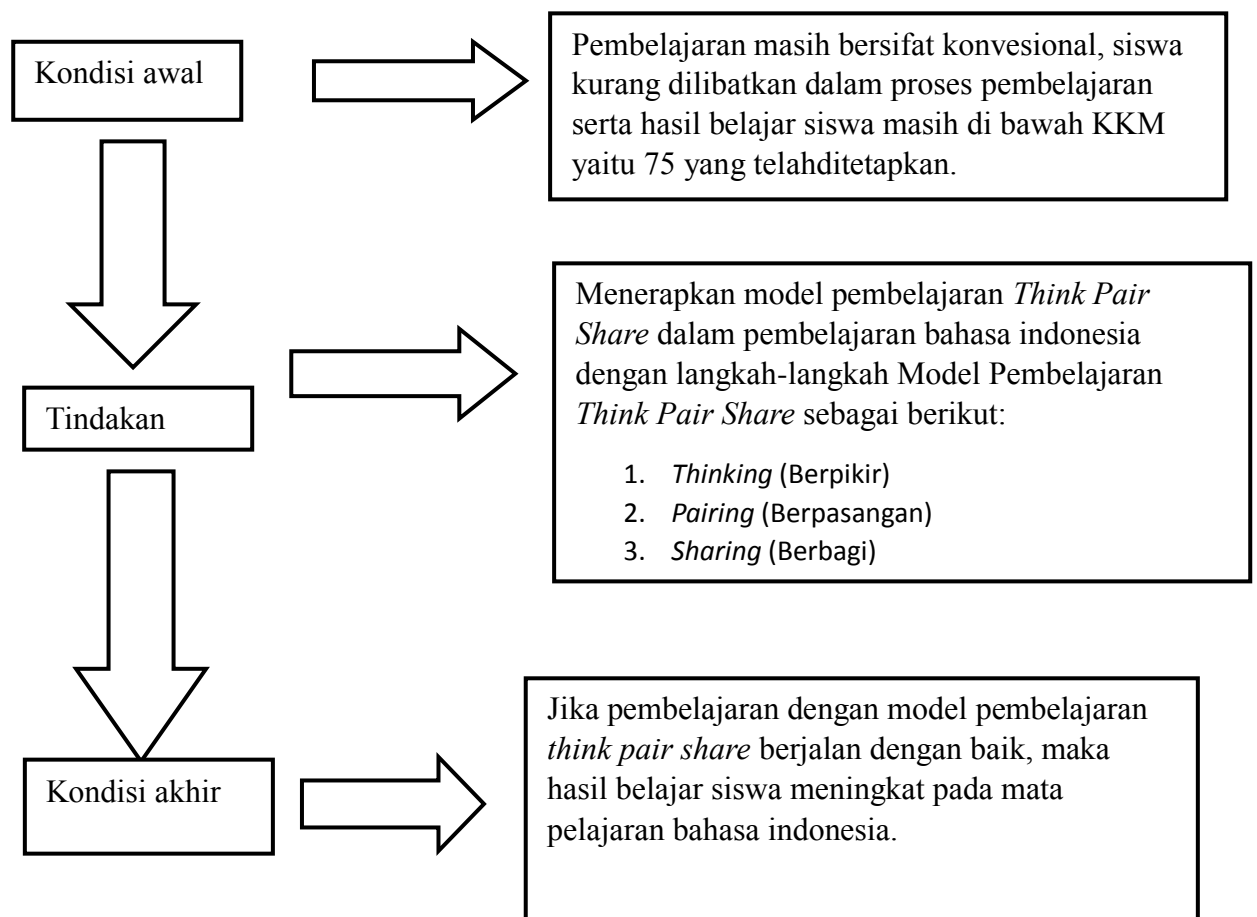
Kondisi awal

Pembelajaran masih bersifat konvesional, siswa kurang dilibatkan dalam proses pembelajaran serta hasil belajar siswa masih di bawah KKM yaitu 75 yang telahditetapkan.

Tindakan

Menerapkan model pembelajaran *Think Pair Share* dalam pembelajaran bahasa indonesia dengan langkah-langkah Model Pembelajaran *Think Pair Share* sebagai berikut:

1. *Thinking* (Berpikir)
2. *Pairing* (Berpasangan)
3. *Sharing* (Berbagi)

Kondisi akhir

Jika pembelajaran dengan model pembelajaran *think pair share* berjalan dengan baik, maka hasil belajar siswa meningkat pada mata pelajaran bahasa indonesia.